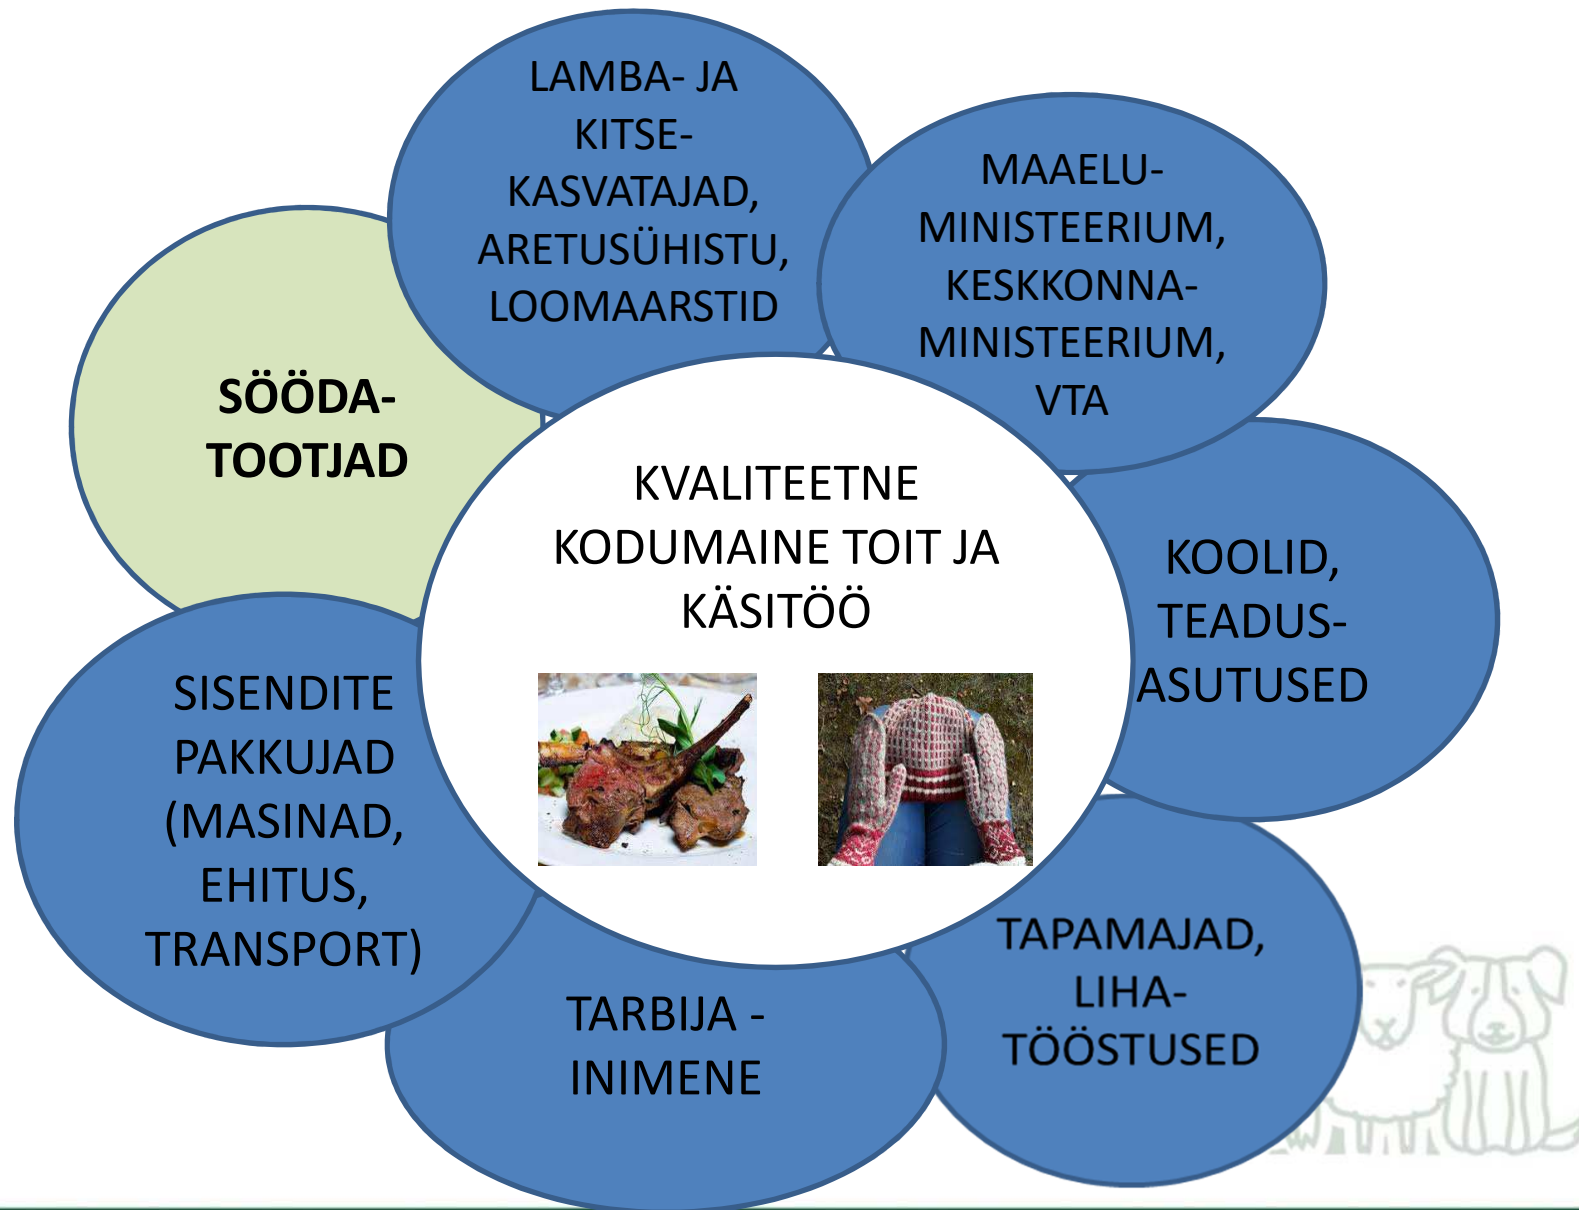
LAMBA- JA KITSE-KASVATAJAD, ARETUSÜHISTU, LOOMAARSTID

MAAELU-MINISTEERIUM, KESKKONNA-MINISTEERIUM, VTA

SÖÖDA-TOOTJAD

KVALITEETNE KODUMAINE TOIT JA KÄSITÖÖ

KOOLID, TEADUS-ASUTUSED

SISENDITE PAKKUJAD (MASINAD, EHITUS, TRANSPORT)

TAPAMAJAD, LIHA-TÖÖSTUSED

TARBIJA - INIMENE